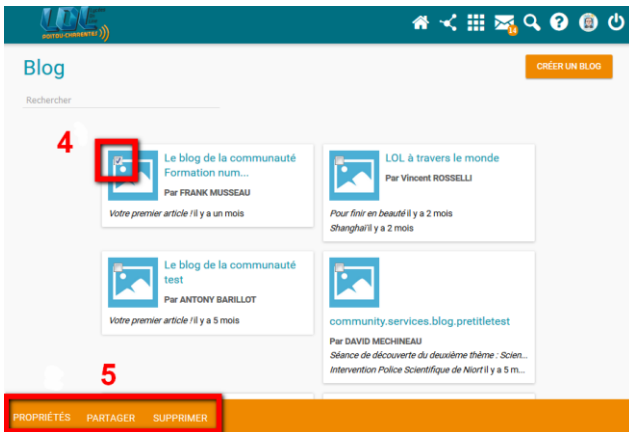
LOL POITOU-CHARENTES

14

Blog

CRÉER UN BLOG

Rechercher

4

Le blog de la communauté Formation num...

Par FRANK MUSSEAU

*Votre premier article !* il y a un mois

LOL à travers le monde

Par Vincent ROSSELLI

*Pour finir en beauté* il y a 2 mois

*Shanghai* il y a 2 mois

Le blog de la communauté test

Par ANTONY BARILLOT

*Votre premier article !* il y a 5 mois

community.services.blog.pretitletest

Par DAVID MECHINEAU

*Séance de découverte du deuxième thème : Scien...*

*Intervention Police Scientifique de Niort* il y a 5 m...

5

PROPRIÉTÉS PARTAGER SUPPRIMER